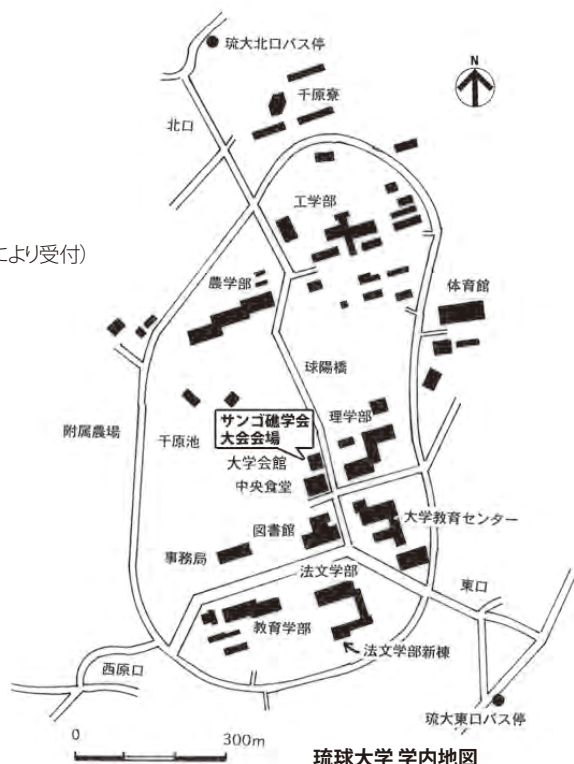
琉大北口バス停

N

千原寮

北口

工学部

により受付)

体育館

農学部

球陽橋

サンゴ礁学会
大会会場

理学部

附属農場

千原池

大学会館

中央食堂

大学教育センター

図書館

事務局

法文学部

東口

教育学部

法文学部新棟

西原口

琉大東口バス停

0

300m

琉球大学 学内地図